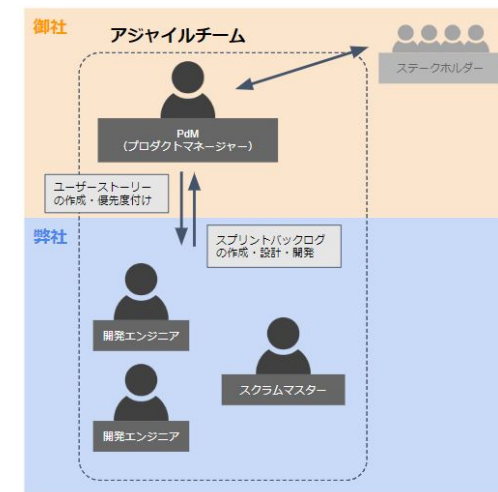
御社

アジャイルチーム

ステークホルダー

PdM
（プロダクトマネージャー）

ユーザーストーリー
の作成・優先度付け

弊社

スプリントバックログ
の作成・設計・開発

開発エンジニア

スクラムマスター

開発エンジニア